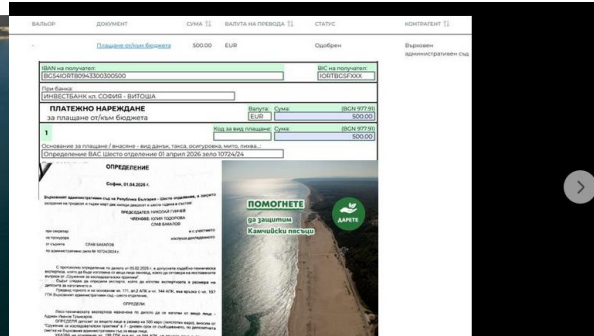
ВАЛЬОР ДОКУМЕНТ СУМА ВАЛУТА НА ПРЕВОДА СТАТУС КОНТРАГЕНТ

- Плащане от/към бюджета 500.00 EUR Одобрен Върховен административен съд

IBAN на получател:
BG54IORT80943300300500
BIC на получател:
IORTBGSFXXX
При банка:
ИНВЕСТБАНК кл. СОФИЯ - ВИТОША
ПЛАТЕЖНО НАРЕЖДАНЕ
за плащане от/към бюджета
Валута:
EUR
Сума:
500.00
(BGN 977.91)
1
Код за вид плащане:
Сума:
500.00
(BGN 977.91)
Основание за плащане / вносни - вид данък, такса, осигуровка, митo, глоба...:
Определение ВАС Шесто отделение 01 април 2026 дело 10724/24

ОПРЕДЕЛЕНИЕ
София, 01.04.2026 г.
Върховният административен съд на Република България - Шесто отделение, в закрито заседание
ПРЕДСЕДАТЕЛ: НИКОЛАЙ ГУНЧЕВ
ЧЛЕНОВЕ: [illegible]
СПАС БАКАЛОВ

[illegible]

ОПРЕДЕЛИ:

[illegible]

ПОМОГНЕТЕ
да защитим
Камчийски пясъци
ДАРЕТЕ